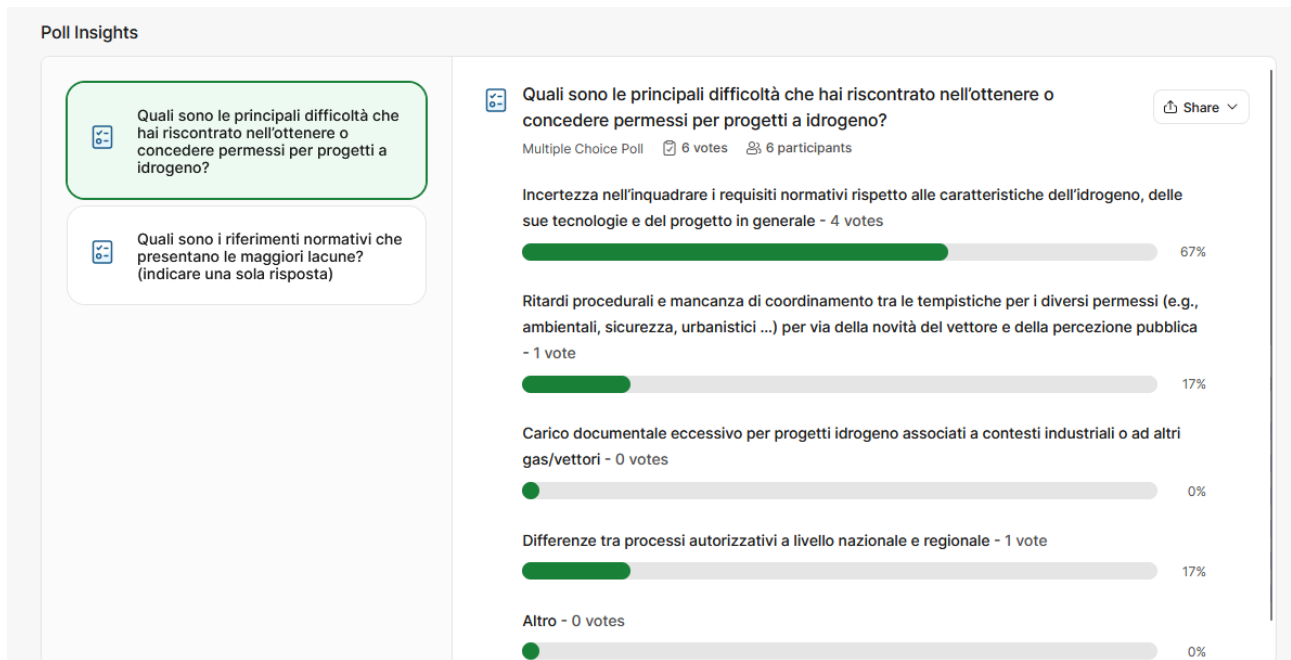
Poll Insights

Quali sono le principali difficoltà che hai riscontrato nell'ottenere o concedere permessi per progetti a idrogeno?

Quali sono i riferimenti normativi che presentano le maggiori lacune? (indicare una sola risposta)

Quali sono le principali difficoltà che hai riscontrato nell'ottenere o concedere permessi per progetti a idrogeno?

Share

Multiple Choice Poll 6 votes 6 participants

Incertezza nell'inquadrare i requisiti normativi rispetto alle caratteristiche dell'idrogeno, delle sue tecnologie e del progetto in generale - 4 votes

67%

Ritardi procedurali e mancanza di coordinamento tra le tempistiche per i diversi permessi (e.g., ambientali, sicurezza, urbanistici ...) per via della novità del vettore e della percezione pubblica - 1 vote

17%

Carico documentale eccessivo per progetti idrogeno associati a contesti industriali o ad altri gas/vettori - 0 votes

0%

Differenze tra processi autorizzativi a livello nazionale e regionale - 1 vote

17%

Altro - 0 votes

0%